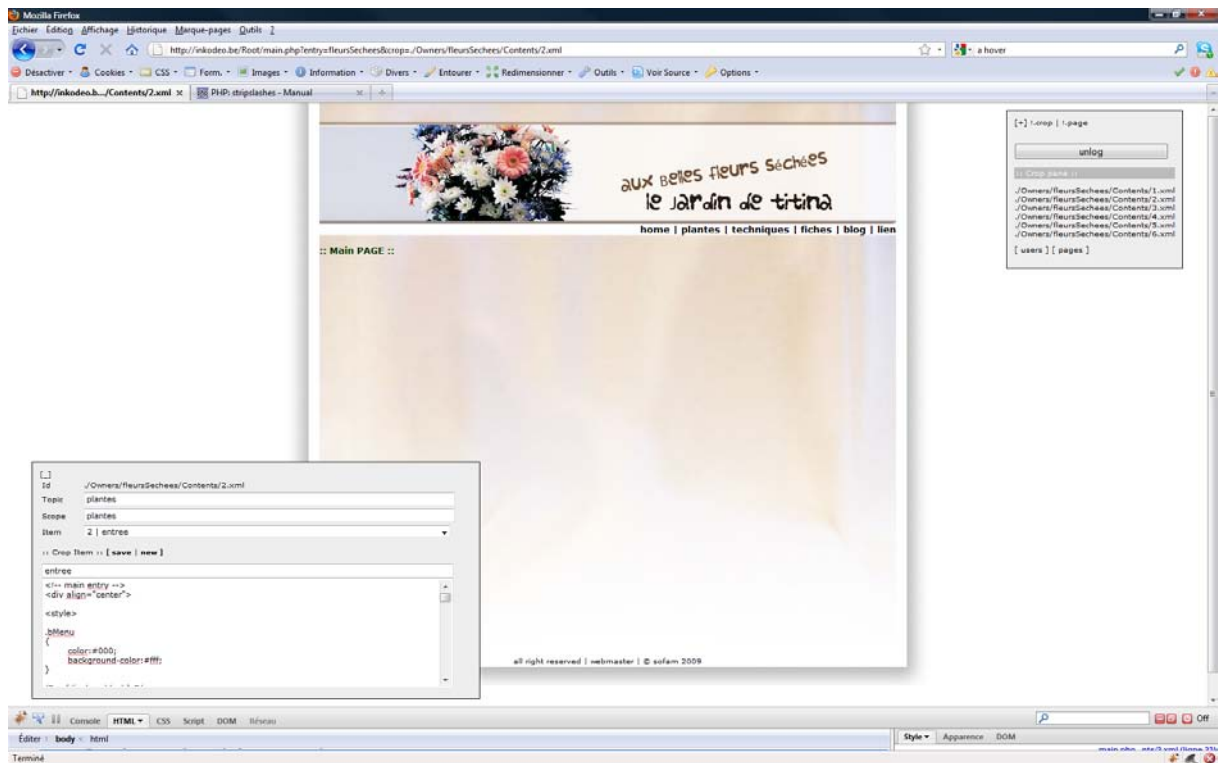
Mozilla Firefox
Fichier Edition Affichage Historique Marque-pages Outils ?
http://inkodeo.be/Root/main.php?entry=fleursSechees&crop=./Owners/fleursSechees/Contents/2.xml
a hover
Désactiver · Cookies · CSS · Form. · Images · Information · Divers · Entourer · Redimensionner · Outils · Voir Source · Options ·
http://inkodeo.b.../Contents/2.xml × PHP: stripslashes - Manual ×

aux belles fleurs séchées
le jardin de titina

home | plantes | techniques | fiches | blog | lien

:: Main PAGE ::

all right reserved | webmaster | © sofam 2009

[+] !-crop | !-page
unlog
:: Crop pane ::
./Owners/fleursSechees/Contents/1.xml
./Owners/fleursSechees/Contents/2.xml
./Owners/fleursSechees/Contents/3.xml
./Owners/fleursSechees/Contents/4.xml
./Owners/fleursSechees/Contents/5.xml
./Owners/fleursSechees/Contents/6.xml
[ users ] [ pages ]

Id ./Owners/fleursSechees/Contents/2.xml
Topic plantes
Scope plantes
Item 2 | entree
:: Crop Item :: [ save | new ]
entree
<!-- main entry -->
<div align="center">

<style>

.bMenu
{
color:#000;
background-color:#fff;
}

Console HTML CSS Script DOM Réseau
Éditer body html
Style Apparence DOM
Terminé